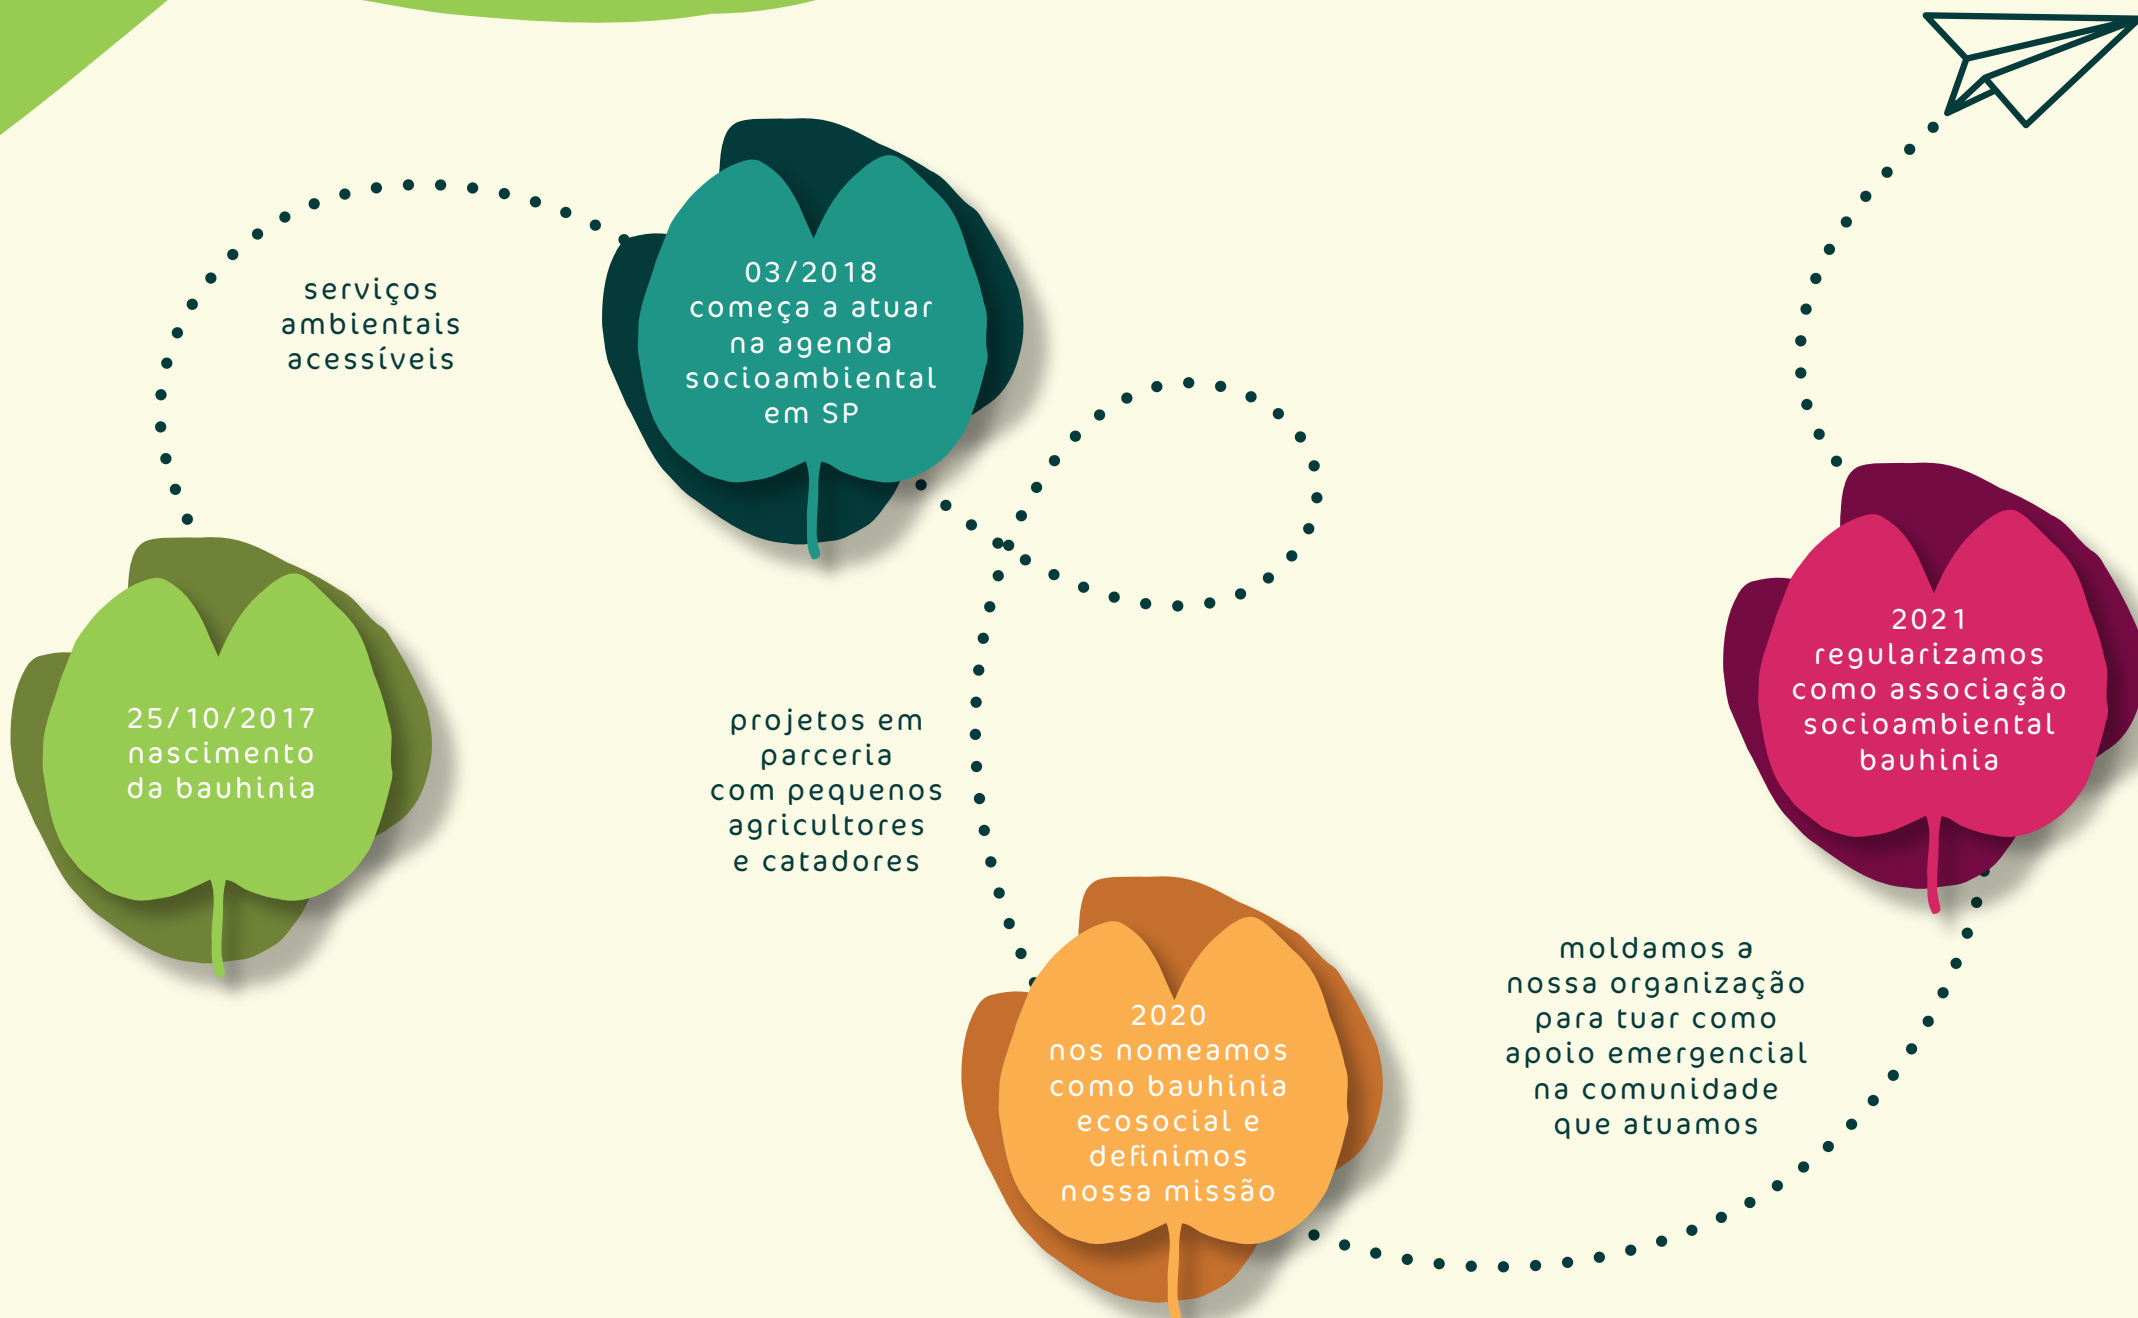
25/10/2017
nascimento
da bauhinia

serviços
ambientais
acessíveis

03/2018
começa a atuar
na agenda
socioambiental
em SP

projetos em
parceria
com pequenos
agricultores
e catadores

2020
nos nomeamos
como bauhinia
ecosocial e
definimos
nossa missão

moldamos a
nossa organização
para tuar como
apoio emergencial
na comunidade
que atuamos

2021
regularizamos
como associação
socioambiental
bauhinia